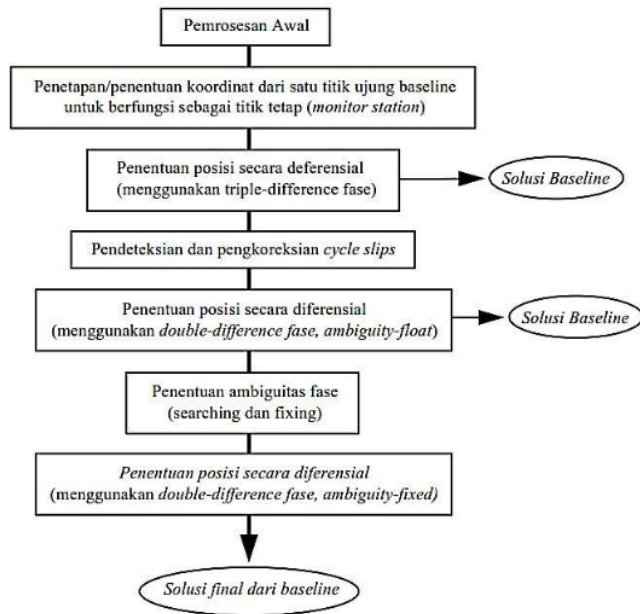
Pemrosesan Awal

Penetapan/penentuan koordinat dari satu titik ujung baseline untuk berfungsi sebagai titik tetap (*monitor station*)

Penentuan posisi secara deferensial (menggunakan triple-difference fase)

*Solusi Baseline*

Pendeteksian dan pengkoreksian *cycle slips*

Penentuan posisi secara diferensial (menggunakan *double-difference fase, ambiguity-float*)

*Solusi Baseline*

Penentuan ambiguitas fase (searching dan fixing)

*Penentuan posisi secara diferensial* (menggunakan *double-difference fase, ambiguity-fixed*)

*Solusi final dari baseline*